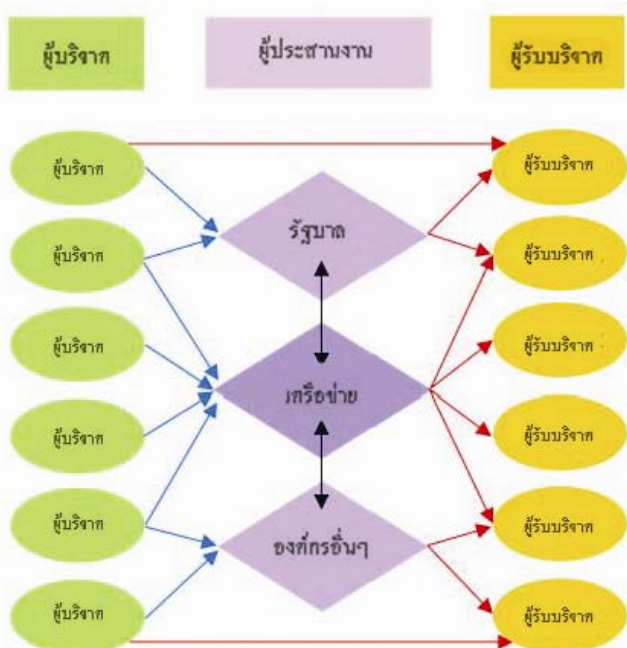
ผู้บริจาค

ผู้ประสานงาน

ผู้รับบริจาค

ผู้บริจาค

ผู้บริจาค

ผู้บริจาค

ผู้บริจาค

ผู้บริจาค

ผู้บริจาค

รัฐบาล

เครือข่าย

องค์กรอื่นๆ

ผู้รับบริจาค

ผู้รับบริจาค

ผู้รับบริจาค

ผู้รับบริจาค

ผู้รับบริจาค

ผู้รับบริจาค